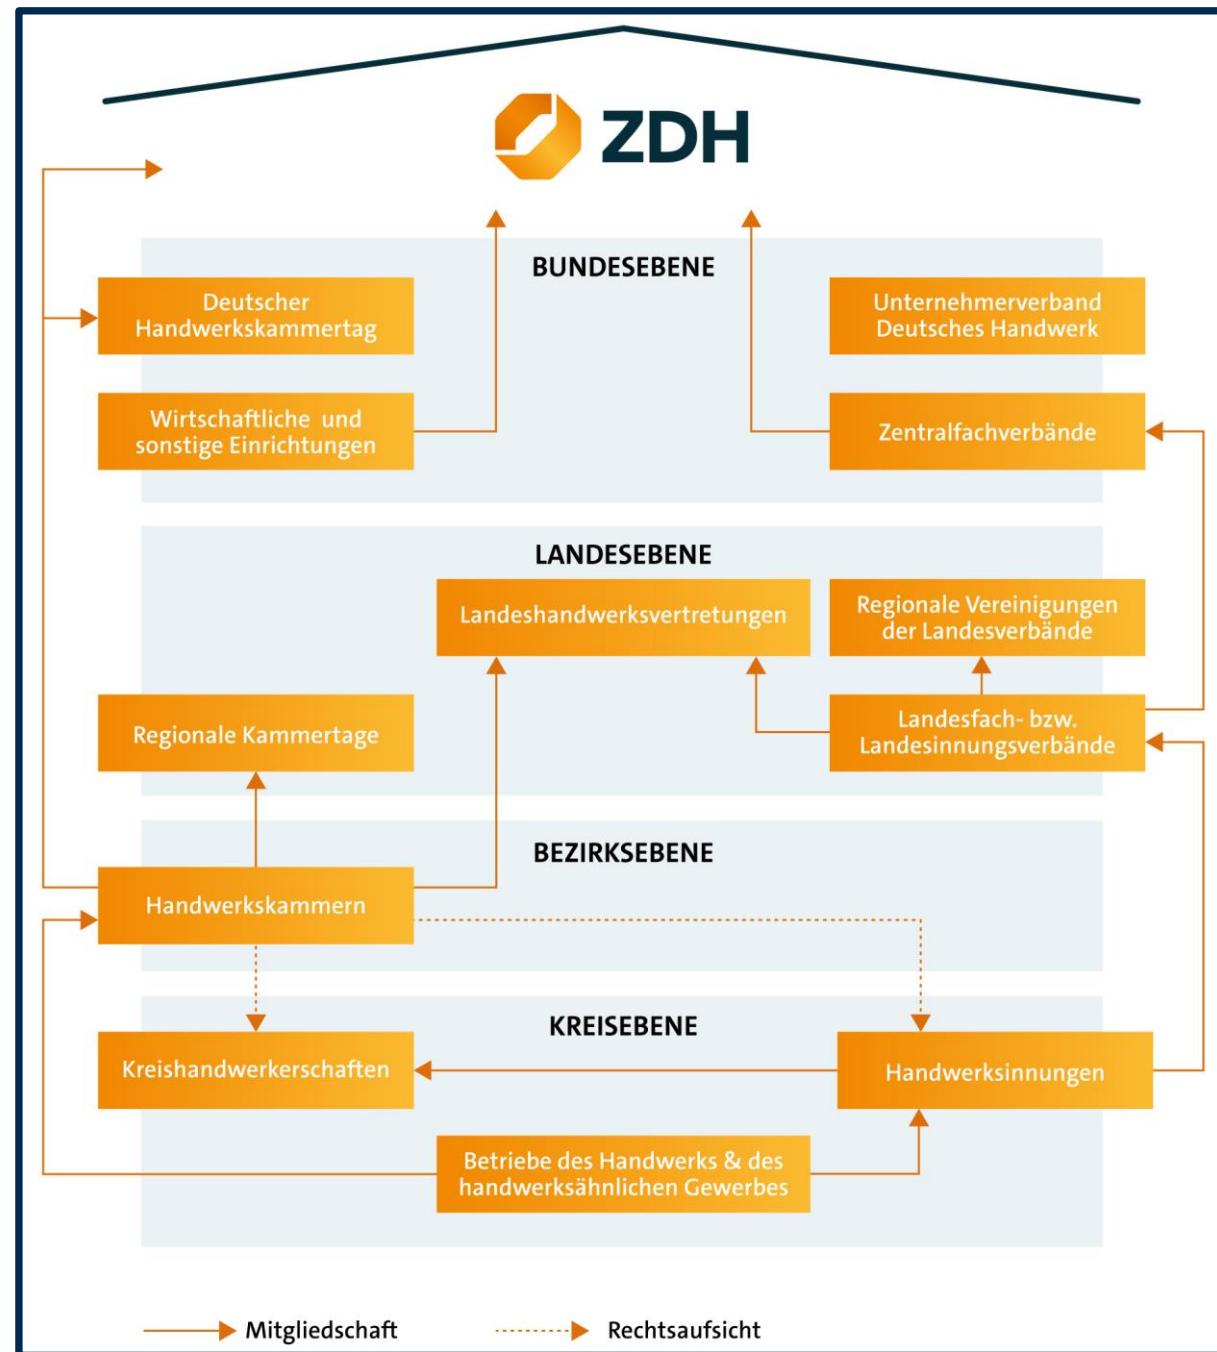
ZDH

BUNDESEBENE

Deutscher Handwerkskammertag

Unternehmerverband Deutsches Handwerk

Wirtschaftliche und sonstige Einrichtungen

Zentralfachverbände

LANDESEBENE

Landeshandwerksvertretungen

Regionale Vereinigungen der Landesverbände

Regionale Kammertage

Landesfach- bzw. Landesinnungsverbände

BEZIRKSEBENE

Handwerkskammern

KREISEBENE

Kreishandwerkerschaften

Handwerksinnungen

Betriebe des Handwerks & des handwerksähnlichen Gewerbes

Mitgliedschaft

Rechtsaufsicht